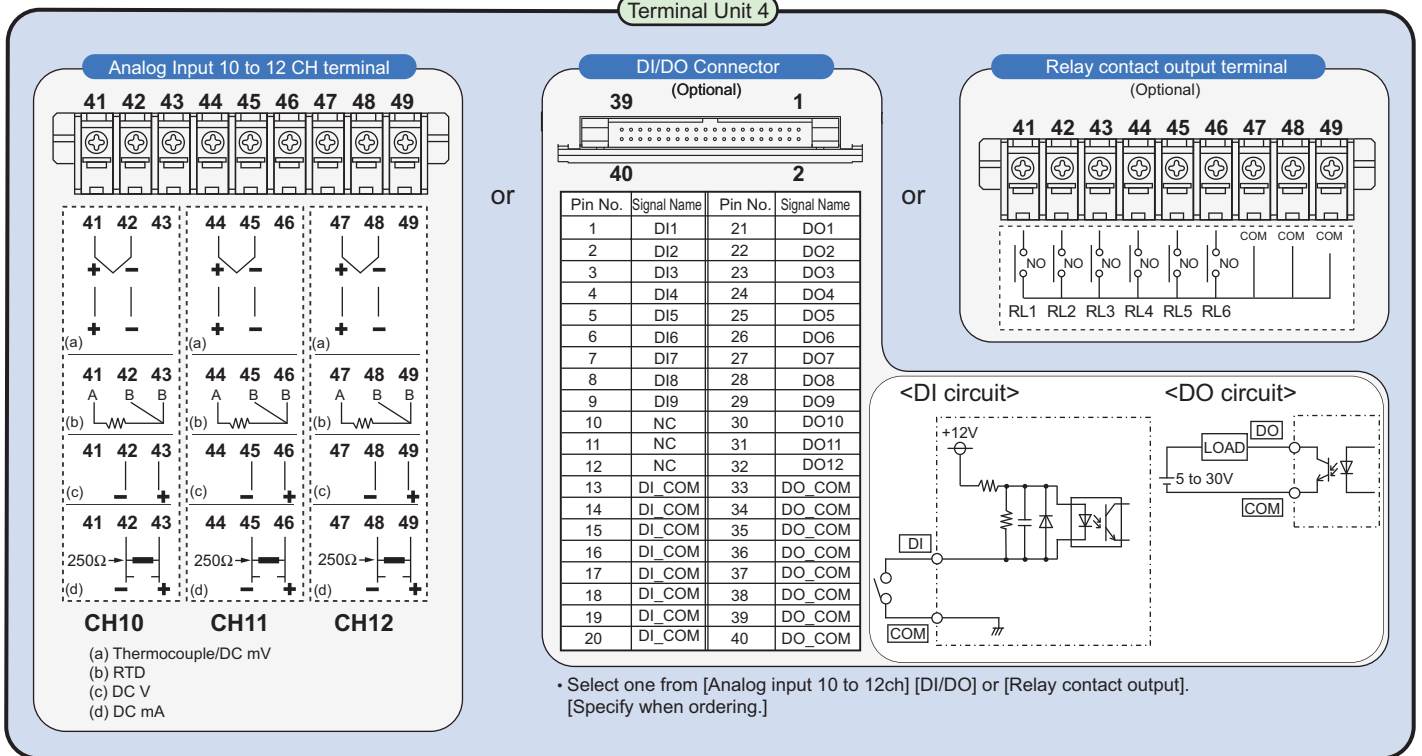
Terminal Unit 4

Analog Input 10 to 12 CH terminal

41 42 43 44 45 46 47 48 49

41 42 43
+ −
+ −
(a)
41 42 43
A B B
(b)
41 42 43
(c) − +
41 42 43
250Ω
(d) − +

44 45 46
+ −
+ −
(a)
44 45 46
A B B
(b)
44 45 46
(c) − +
44 45 46
250Ω
(d) − +

47 48 49
+ −
+ −
(a)
47 48 49
A B B
(b)
47 48 49
(c) − +
47 48 49
250Ω
(d) − +

CH10 CH11 CH12

(a) Thermocouple/DC mV
(b) RTD
(c) DC V
(d) DC mA

or

DI/DO Connector
(Optional)
39 1
40 2

| Pin No. | Signal Name | Pin No. | Signal Name |
|---|---|---|---|
| 1 | DI1 | 21 | DO1 |
| 2 | DI2 | 22 | DO2 |
| 3 | DI3 | 23 | DO3 |
| 4 | DI4 | 24 | DO4 |
| 5 | DI5 | 25 | DO5 |
| 6 | DI6 | 26 | DO6 |
| 7 | DI7 | 27 | DO7 |
| 8 | DI8 | 28 | DO8 |
| 9 | DI9 | 29 | DO9 |
| 10 | NC | 30 | DO10 |
| 11 | NC | 31 | DO11 |
| 12 | NC | 32 | DO12 |
| 13 | DI_COM | 33 | DO_COM |
| 14 | DI_COM | 34 | DO_COM |
| 15 | DI_COM | 35 | DO_COM |
| 16 | DI_COM | 36 | DO_COM |
| 17 | DI_COM | 37 | DO_COM |
| 18 | DI_COM | 38 | DO_COM |
| 19 | DI_COM | 39 | DO_COM |
| 20 | DI_COM | 40 | DO_COM |

or

Relay contact output terminal
(Optional)
41 42 43 44 45 46 47 48 49
NO NO NO NO NO NO COM COM COM
RL1 RL2 RL3 RL4 RL5 RL6

<DI circuit>
+12V
DI
COM

<DO circuit>
LOAD
DO
5 to 30V
COM

• Select one from [Analog input 10 to 12ch] [DI/DO] or [Relay contact output]. [Specify when ordering.]